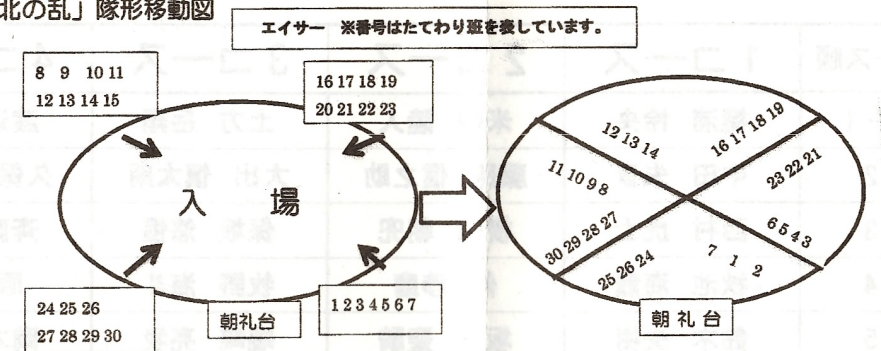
北の乱」隊形移動図

エイサー ※番号はたてわり班を表しています。

8 9 10 11
12 13 14 15

16 17 18 19
20 21 22 23

入 場

24 25 26
27 28 29 30

朝礼台

1 2 3 4 5 6 7

12 13 14

16 17 18 19

11 10 9 8

23 22 21

30 29 28 27

6 5 4 3

7 1 2

25 26 24

朝 礼 台